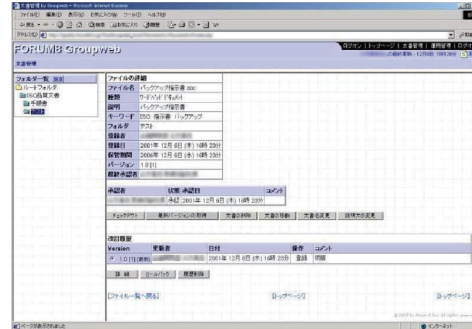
文書管理 for Groupweb - Microsoft Internet Explorer

ファイル(F) 編集(E) 表示(V) お気に入り(A) ツール(T) ヘルプ(H)

戻る 検索 お気に入り メディア

アドレス(D)

FORUM8 Groupweb

文書管理

ログオフ | トップページ | 文書管理 | 個人設定 | ログオ

フォルダ一覧

ルートフォルダ

ISO品質文書

手順書

ファイルの詳細

| ファイル名 | バックアップ指示書.doc |
|---|---|
| 種類 | ワードパッドドキュメント |
| 説明 | バックアップ指示書 |
| キーワード | ISO 指示書 バックアップ |
| フォルダ | テスト |
| 登録者 | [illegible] |
| 登録日 | 2001年 12月 8日 (木) 16時 29分 |
| 保管期間 | 2006年 12月 8日 (木) 16時 29分 |
| バージョン | 1.0 [1] |
| 最終承認者 | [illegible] |

| 承認者 | 状態 | 承認日 | コメント |
|---|---|---|---|
| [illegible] | 承認 | 2001年 12月 8日 (木) 16時 29分 | |

チェックアウト 最新バージョンの取得 文書の削除 文書の移動 文書名変更 説明文変更

改訂履歴

| Version | 更新者 | 日付 | 操作 | コメント |
|---|---|---|---|---|
| 1.0 [1] (最新) | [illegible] | 2001年 12月 8日 (木) 16時 29分 | 登録 | 初版 |

詳細 ロールバック 履歴削除

[フォルダ一覧へ戻る] [トップページ] [トップページ]

ページが表示されました

インターネット